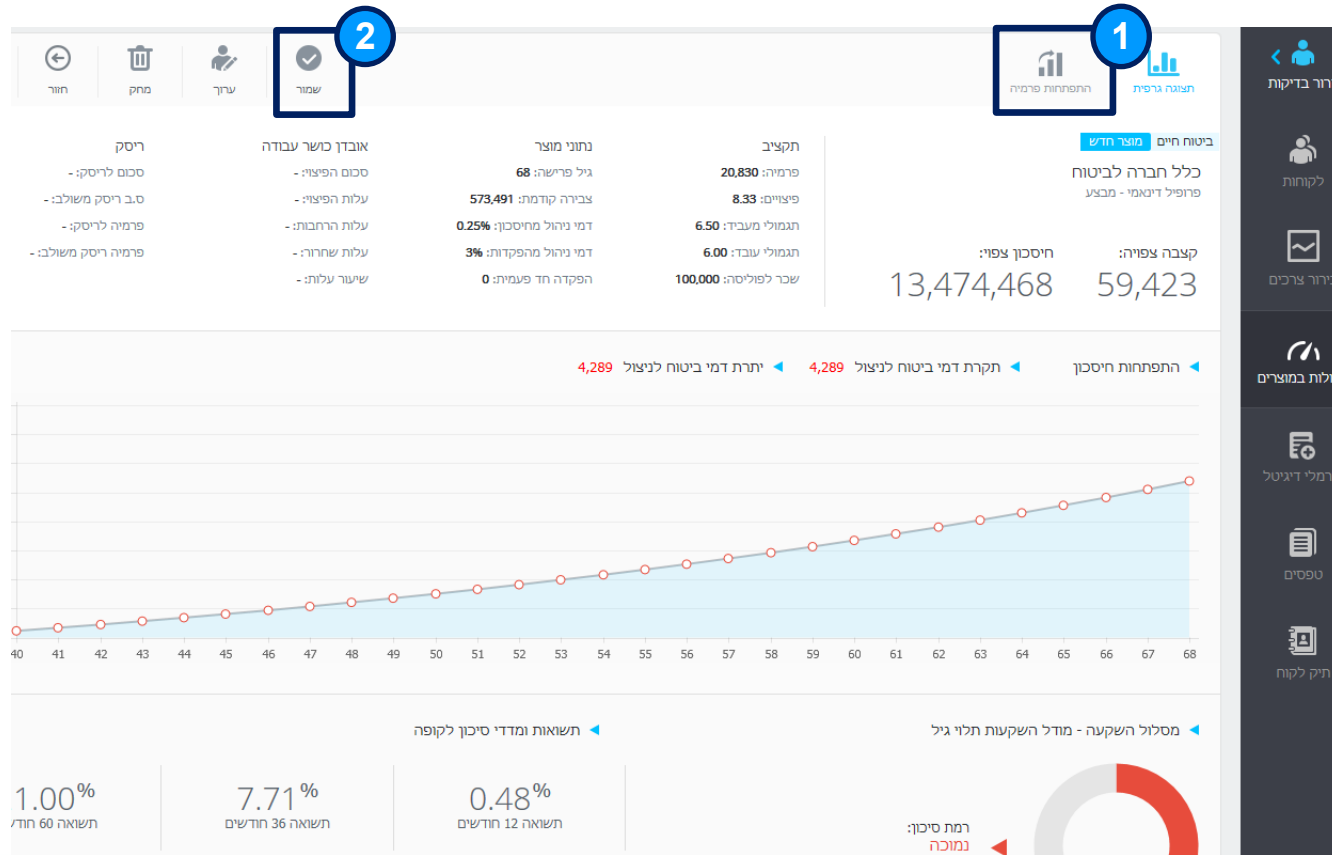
רור בדיקות
לקוחות
ירור צרכים
ולות במוצרים
רמלי דיגיטל
טפסים
תיק לקוח

1
תצוגה גרפית
התפתחות פרמיה

2
שמור
ערוך
מחק
חזור

ביטוח חיים מוצר חדש
כלל חברה לביטוח
פרופיל דינאמי - מבצע

קצבה צפויה:
59,423
חיסכון צפוי:
13,474,468

תקציב
פרמיה: 20,830
פיצויים: 8.33
תגמולי מעביד: 6.50
תגמולי עובד: 6.00
שכר לפוליסה: 100,000

נתוני מוצר
גיל פרישה: 68
צבירה קודמת: 573,491
דמי ניהול מחיסכון: 0.25%
דמי ניהול מהפקדות: 3%
הפקדה חד פעמית: 0

אובדן כושר עבודה
סכום הפיצוי: -
עלות הפיצוי: -
עלות הרחבות: -
עלות שחרור: -
שיעור עלות: -

ריסק
סכום לריסק: -
ס.ב ריסק משולב: -
פרמיה לריסק: -
פרמיה ריסק משולב: -

התפתחות חיסכון
תקרת דמי ביטוח לניצול 4,289
יתרת דמי ביטוח לניצול 4,289

40 41 42 43 44 45 46 47 48 49 50 51 52 53 54 55 56 57 58 59 60 61 62 63 64 65 66 67 68

מסלול השקעה - מודל השקעות תלוי גיל
תשואות ומדדי סיכון לקופה

0.48%
תשואה 12 חודשים
7.71%
תשואה 36 חודשים
1.00%
תשואה 60 חוד

רמת סיכון:
נמוכה